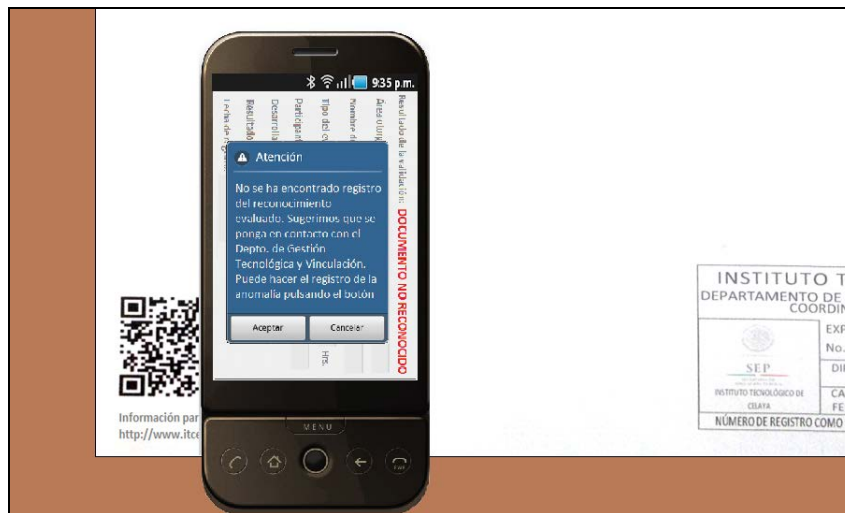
9:35 p.m.

Resultado de la validación: DOCUMENTO NO RECONOCIDO

Atención

No se ha encontrado registro del reconocimiento evaluado. Sugerimos que se ponga en contacto con el Depto. de Gestión Tecnológica y Vinculación. Puede hacer el registro de la anomalía pulsando el botón

Aceptar | Cancelar

Hrs.

MENU

Información par
http://www.itc

INSTITUTO T
DEPARTAMENTO DE
COORDIN

SEP
INSTITUTO TECNOLÓGICO DE CELAYA

EXP
No.
DI
CA
FE

NÚMERO DE REGISTRO COMO